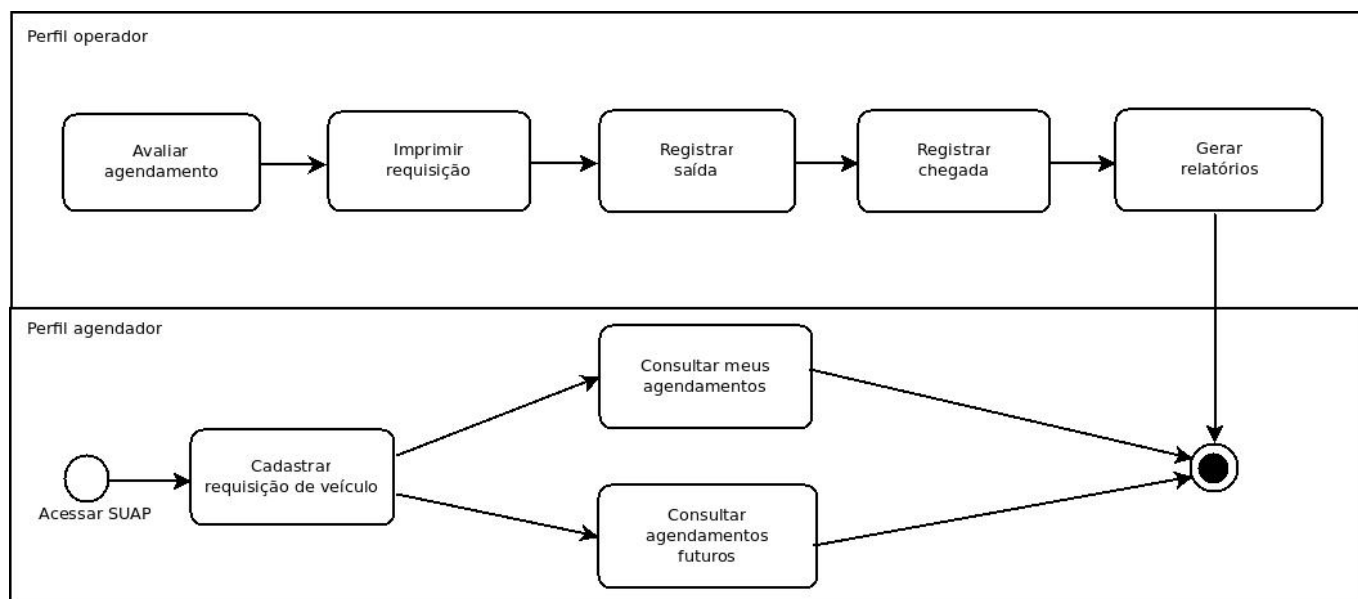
Perfil operador

Avaliar agendamento

Imprimir requisição

Registrar saída

Registrar chegada

Gerar relatórios

Perfil agendador

Consultar meus agendamentos

Acessar SUAP

Cadastrar requisição de veículo

Consultar agendamentos futuros